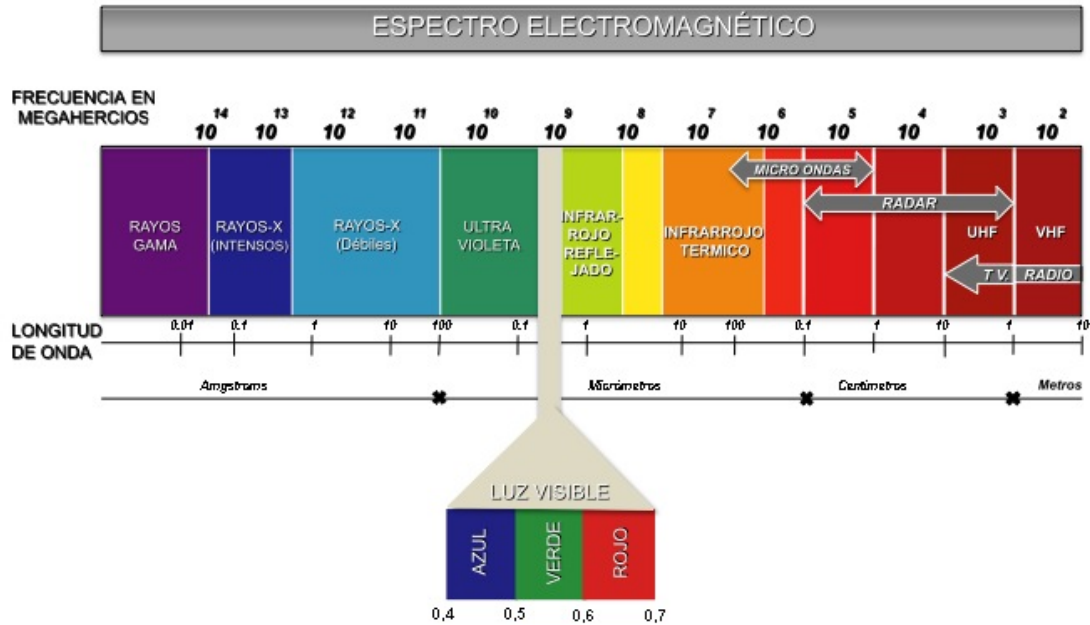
ESPECTRO ELECTROMAGNÉTICO

FRECUENCIA EN MEGAHERCIOS

$10^{14}$ $10^{13}$ $10^{12}$ $10^{11}$ $10^{10}$ $10^{9}$ $10^{8}$ $10^{7}$ $10^{6}$ $10^{5}$ $10^{4}$ $10^{3}$ $10^{2}$

RAYOS GAMA

RAYOS-X (INTENSOS)

RAYOS-X (Débiles)

ULTRA VIOLETA

INFRARROJO REFLEJADO

INFRARROJO TERMICO

MICRO ONDAS

RADAR

UHF

VHF

T.V.

RADIO

LONGITUD DE ONDA

0.01 0.1 1 10 100 0.1 1 10 100 0.1 1 10 1 10

Amgstrams

Micrómetros

Centímetros

Metros

LUZ VISIBLE

AZUL

VERDE

ROJO

0,4 0,5 0,6 0,7